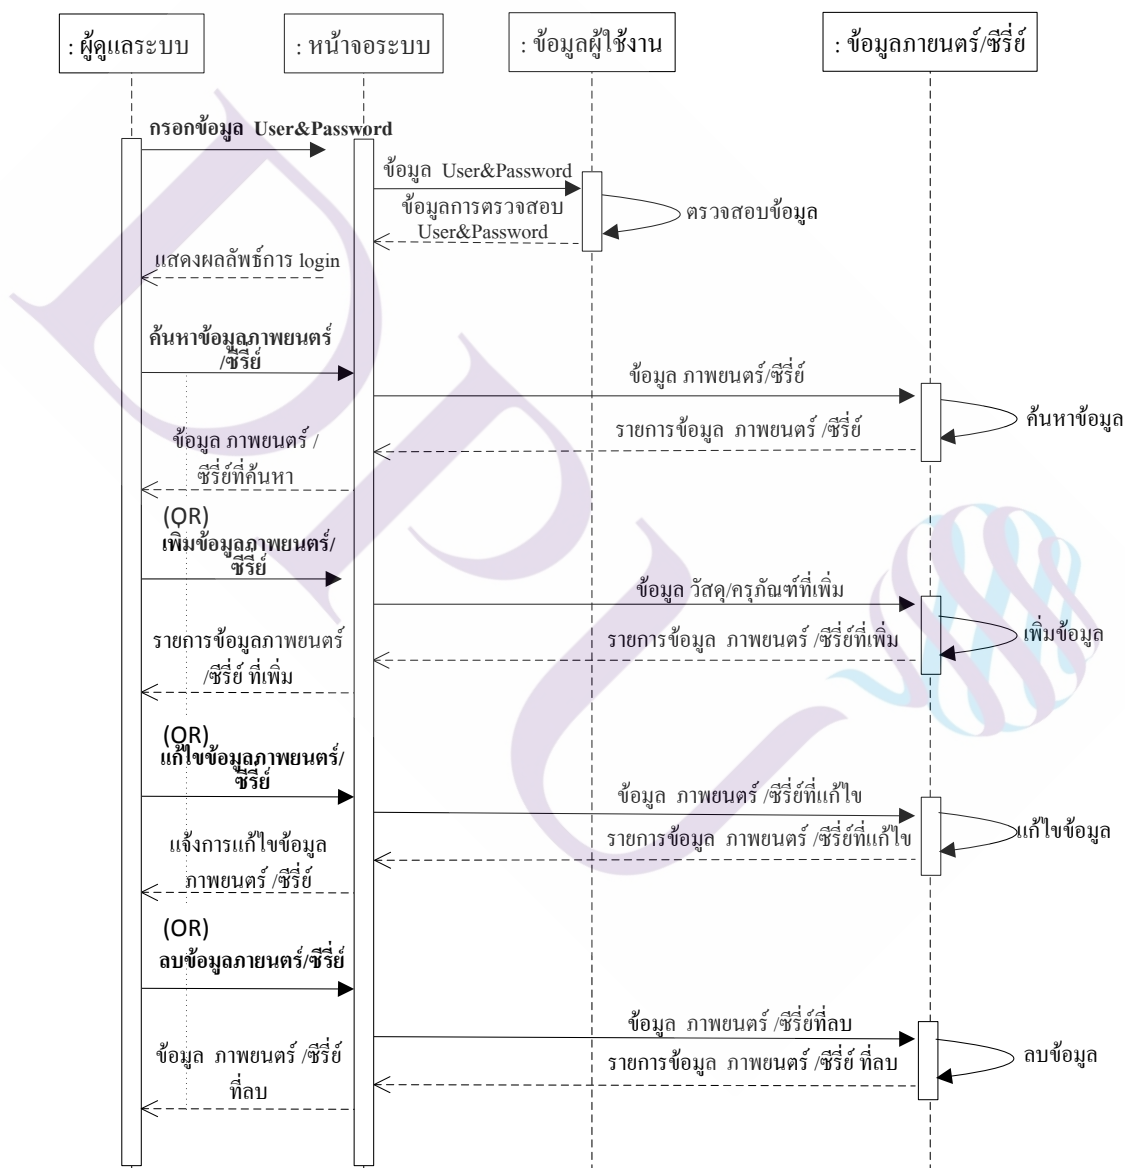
: ผู้ดูแลระบบ

: หน้าจอระบบ

: ข้อมูลผู้ใช้งาน

: ข้อมูลภายนตร์/ซีรี่ย์

กรอกข้อมูล User&Password

ข้อมูล User&Password

ข้อมูลการตรวจสอบ User&Password

ตรวจสอบข้อมูล

แสดงผลลัพธ์การ login

ค้นหาข้อมูลภาพยนตร์/ซีรี่ย์

ข้อมูล ภาพยนตร์/ซีรี่ย์

ค้นหาข้อมูล

รายการข้อมูล ภาพยนตร์ /ซีรี่ย์

ข้อมูล ภาพยนตร์ /ซีรี่ย์ที่ค้นหา

(OR)

เพิ่มข้อมูลภาพยนตร์/ซีรี่ย์

ข้อมูล วัสดุ/ครุภัณฑ์ที่เพิ่ม

เพิ่มข้อมูล

รายการข้อมูล ภาพยนตร์ /ซีรี่ย์ที่เพิ่ม

รายการข้อมูลภาพยนตร์/ซีรี่ย์ ที่เพิ่ม

(OR)

แก้ไขข้อมูลภาพยนตร์/ซีรี่ย์

ข้อมูล ภาพยนตร์ /ซีรี่ย์ที่แก้ไข

แก้ไขข้อมูล

รายการข้อมูล ภาพยนตร์ /ซีรี่ย์ที่แก้ไข

แจ้งการแก้ไขข้อมูล ภาพยนตร์ /ซีรี่ย์

(OR)

ลบข้อมูลภายนตร์/ซีรี่ย์

ข้อมูล ภาพยนตร์ /ซีรี่ย์ที่ลบ

ลบข้อมูล

รายการข้อมูล ภาพยนตร์ /ซีรี่ย์ ที่ลบ

ข้อมูล ภาพยนตร์ /ซีรี่ย์ ที่ลบ